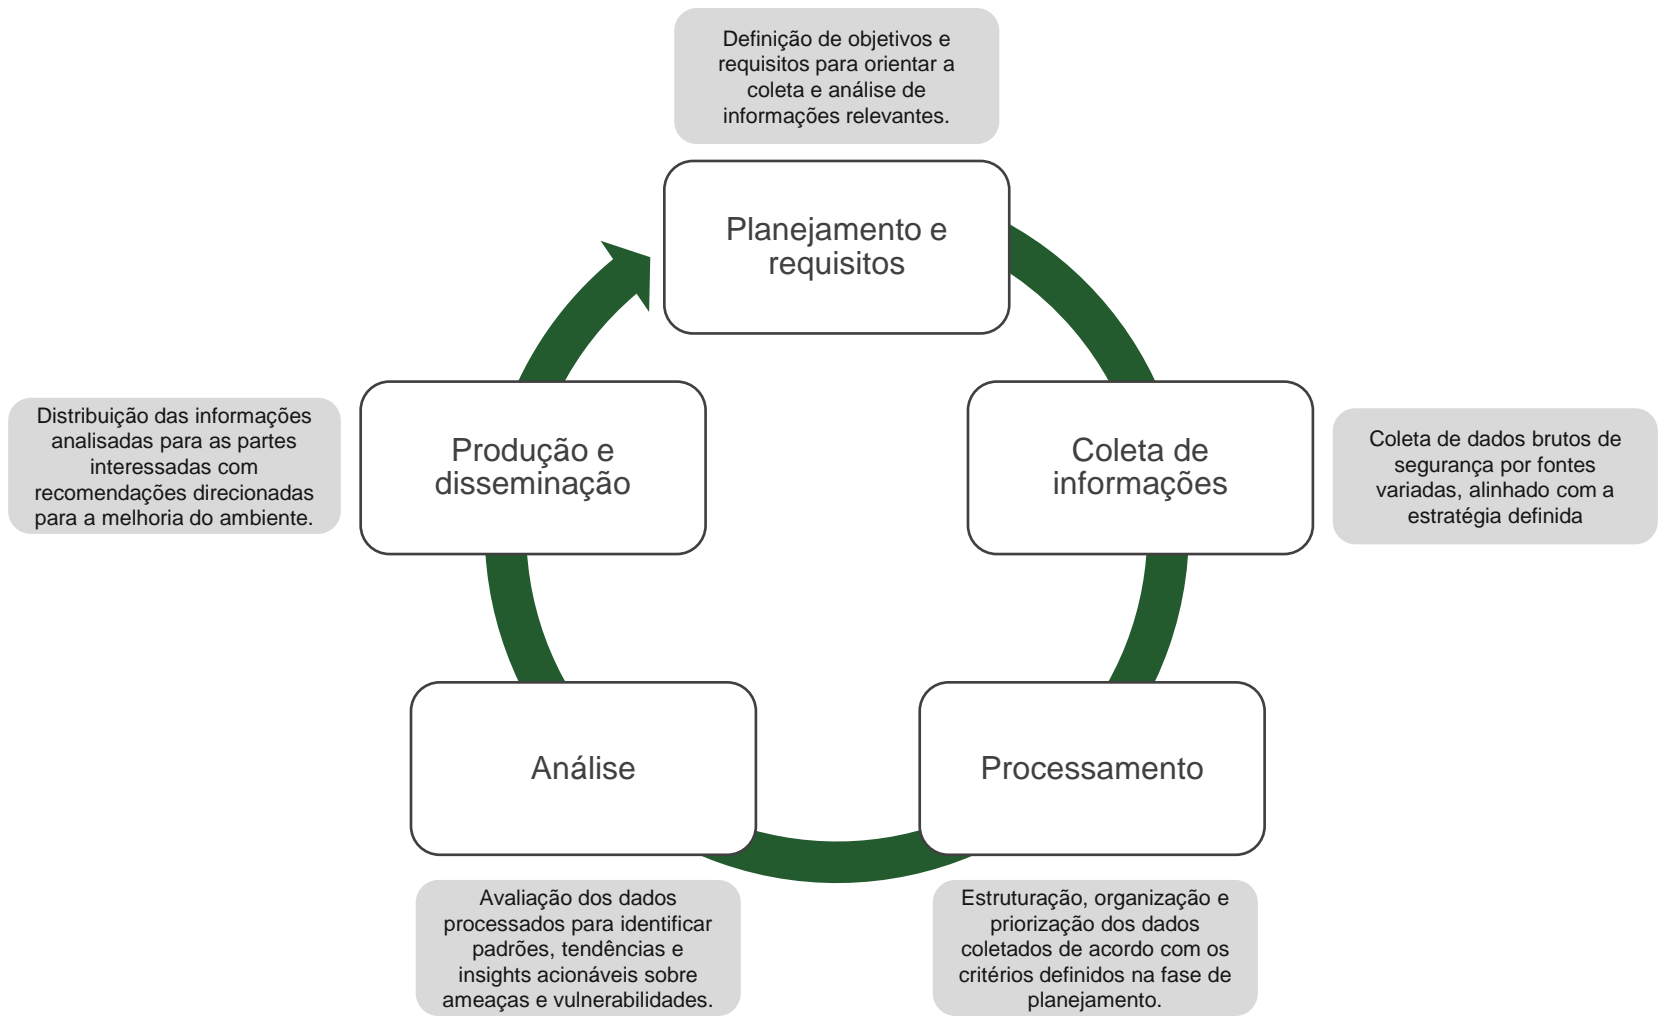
Definição de objetivos e requisitos para orientar a coleta e análise de informações relevantes.

Planejamento e requisitos

Coleta de informações

Coleta de dados brutos de segurança por fontes variadas, alinhado com a estratégia definida

Processamento

Estruturação, organização e priorização dos dados coletados de acordo com os critérios definidos na fase de planejamento.

Análise

Avaliação dos dados processados para identificar padrões, tendências e insights acionáveis sobre ameaças e vulnerabilidades.

Produção e disseminação

Distribuição das informações analisadas para as partes interessadas com recomendações direcionadas para a melhoria do ambiente.